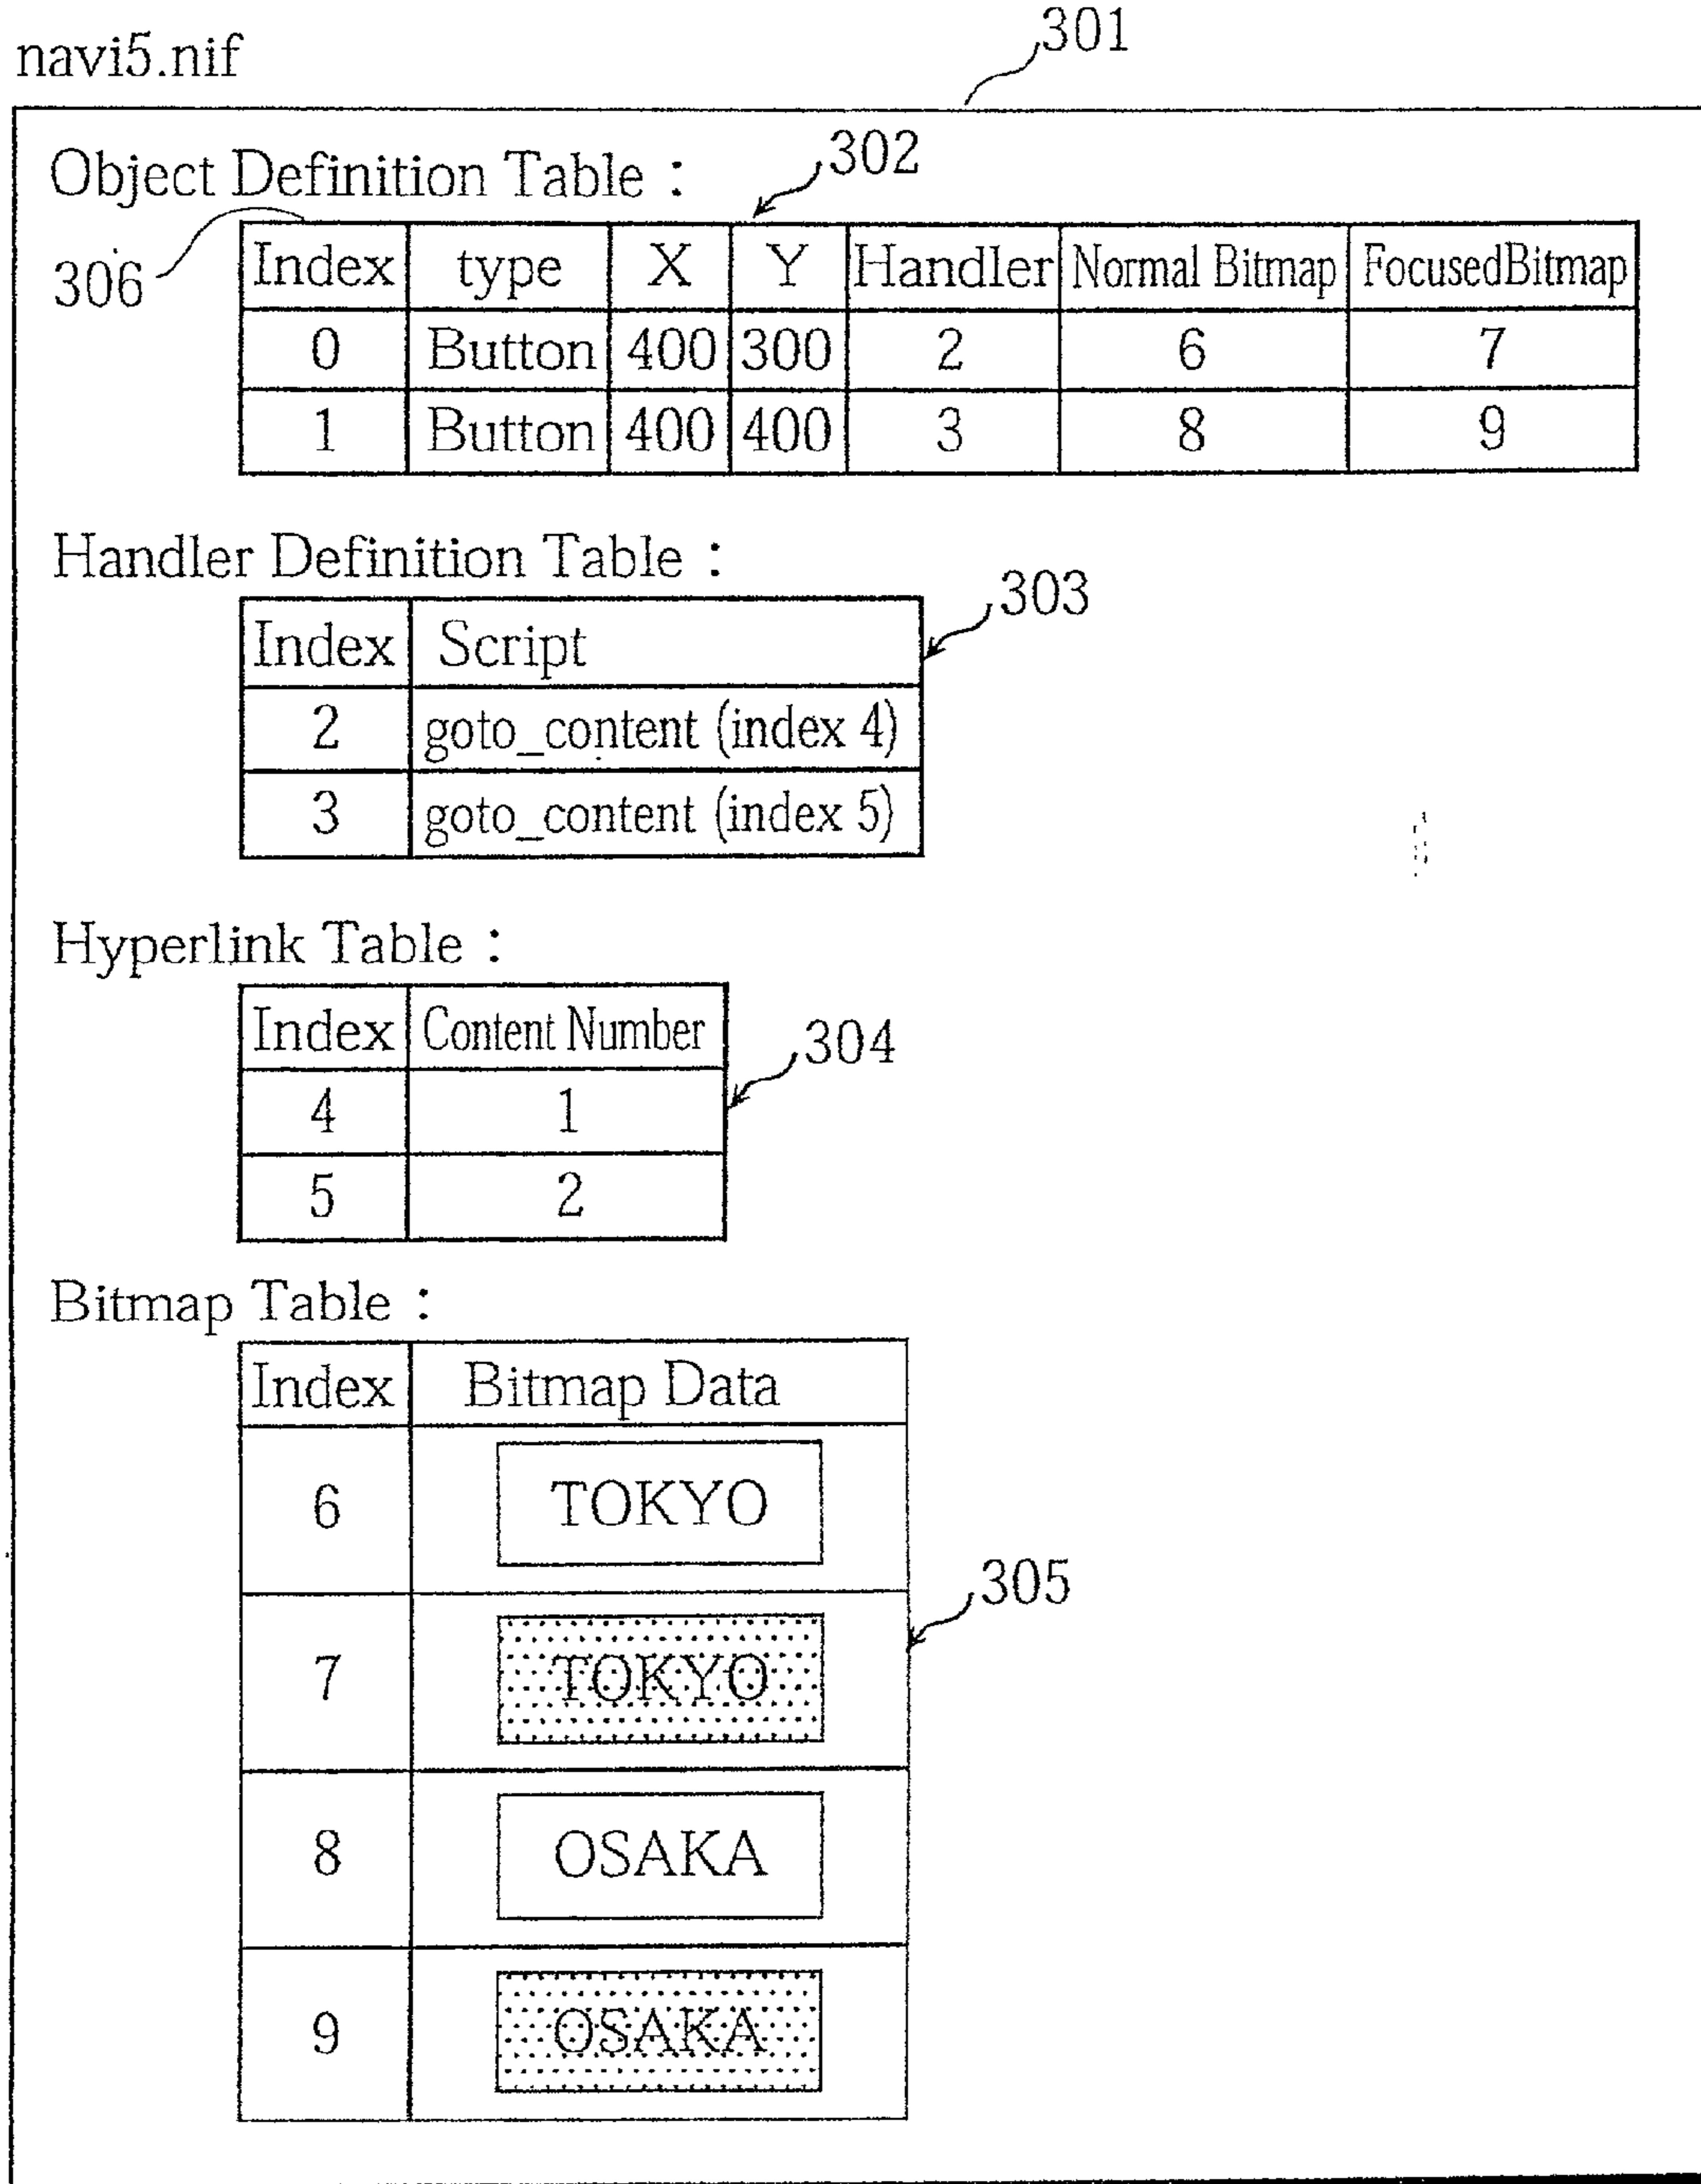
navi5.nif

301

Object Definition Table :

302

306

| Index | type | X | Y | Handler | Normal Bitmap | FocusedBitmap |
|---|---|---|---|---|---|---|
| 0 | Button | 400 | 300 | 2 | 6 | 7 |
| 1 | Button | 400 | 400 | 3 | 8 | 9 |

Handler Definition Table :

303

| Index | Script |
|---|---|
| 2 | goto_content (index 4) |
| 3 | goto_content (index 5) |

Hyperlink Table :

304

| Index | Content Number |
|---|---|
| 4 | 1 |
| 5 | 2 |

Bitmap Table :

305

| Index | Bitmap Data |
|---|---|
| 6 | TOKYO |
| 7 | TOKYO |
| 8 | OSAKA |
| 9 | OSAKA |